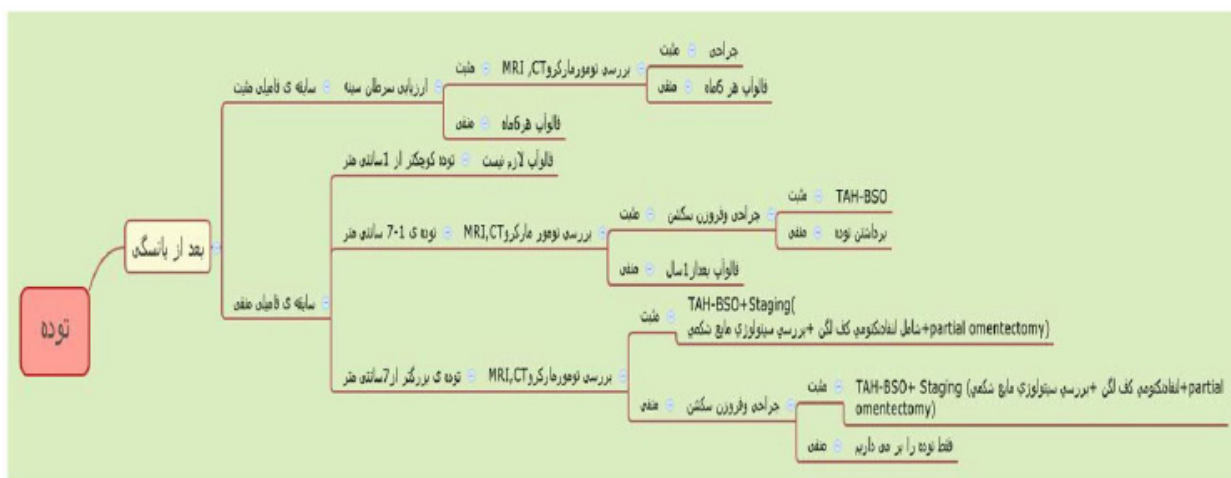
توده

بعد از یائسگی

سابقه ی فامیلی مثبت
ارزیابی سرطان سینه
مثبت
بررسی تومورمارکروCT, MRI
مثبت
جراحی
منفی
فالوآپ هر 6ماه
منفی
فالوآپ هر6ماه

سابقه ی فامیلی منفی
توده کوچکتر از 1سانتی متر
فالوآپ لازم نیست
توده ی 1-7 سانتی متر
بررسی تومور مارکروMRI,CT
مثبت
جراحی وفروزن سکشن
مثبت
TAH-BSO
منفی
برداشتن توده
منفی
فالوآپ بعداز1سال
توده ی بزرگتر از7سانتی متر
بررسی تومورمارکروMRI,CT
مثبت
TAH-BSO+Staging( partial omentectomy+شامل لنفادنکتومی کف لگن +بررسی سیتولوژی مایع شکمی)
منفی
جراحی وفروزن سکشن
مثبت
TAH-BSO+ Staging (لنفادنکتومی کف لگن +بررسی سیتولوژی مایع شکمی+partial omentectomy)
منفی
فقط توده را بر می داریم